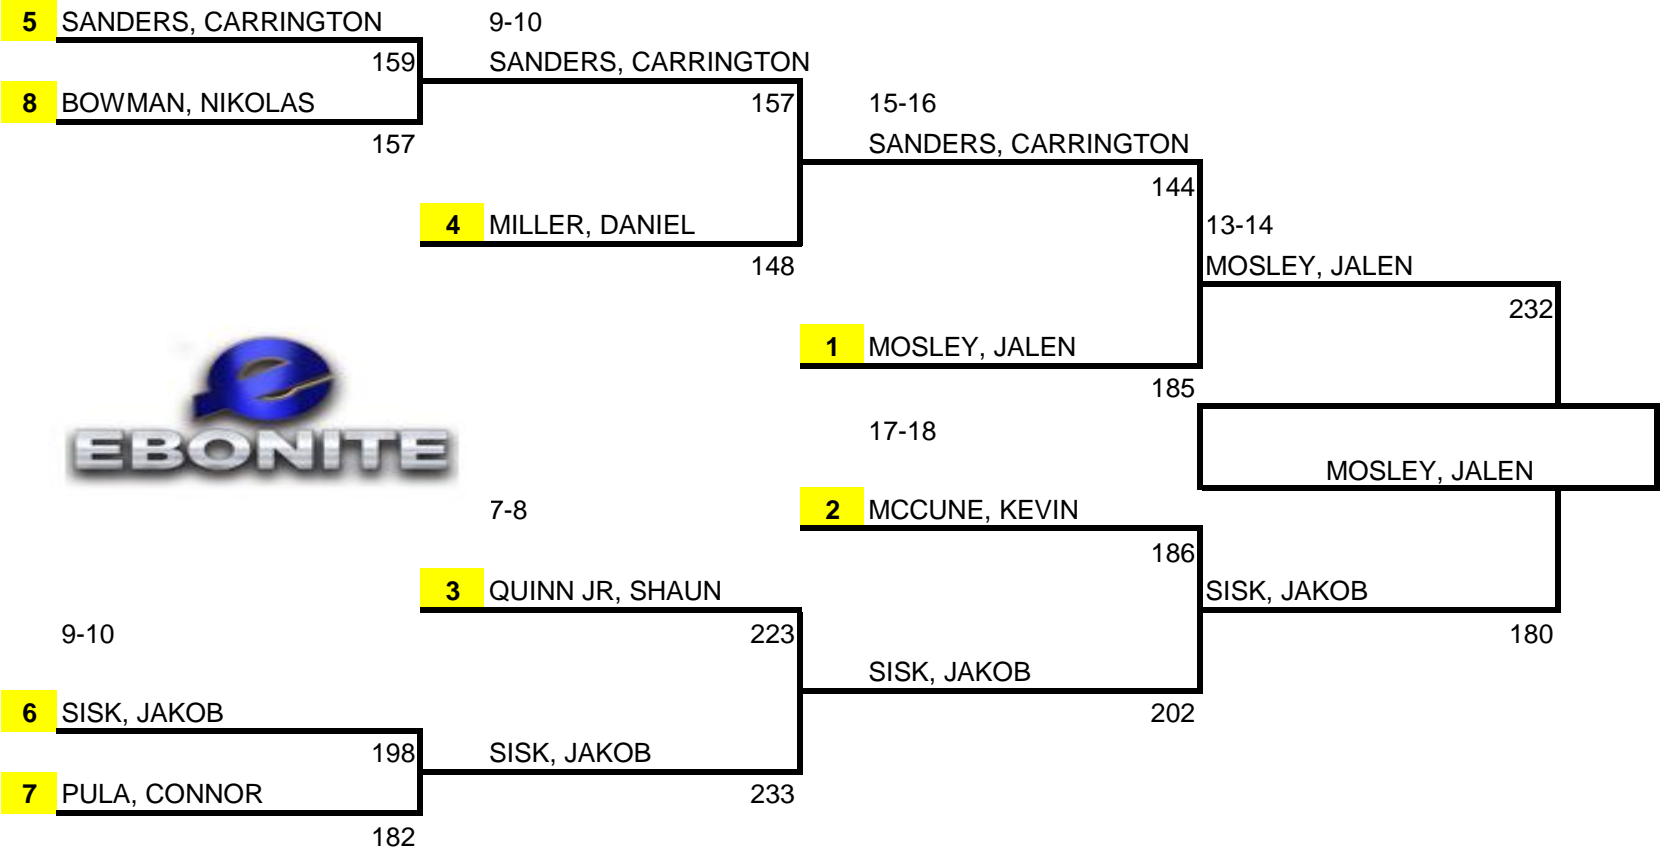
5 SANDERS, CARRINGTON
159
8 BOWMAN, NIKOLAS
157

9-10
SANDERS, CARRINGTON
157

4 MILLER, DANIEL
148

15-16
SANDERS, CARRINGTON
144

1 MOSLEY, JALEN
185

13-14
MOSLEY, JALEN
232

EBONITE

17-18

MOSLEY, JALEN

2 MCCUNE, KEVIN
186

SISK, JAKOB
180

7-8

3 QUINN JR, SHAUN
223

SISK, JAKOB
202

9-10

6 SISK, JAKOB
198
7 PULA, CONNOR
182

SISK, JAKOB
233